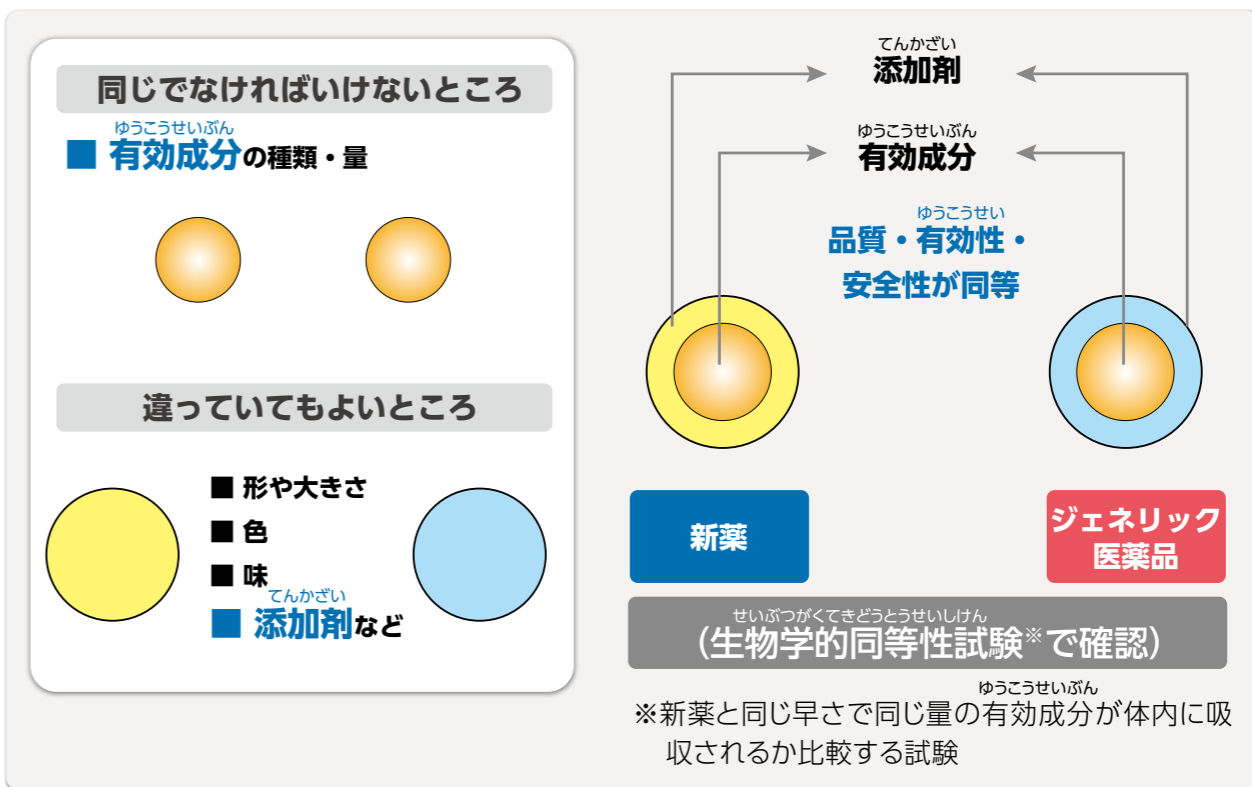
同じでなければいけないところ

ゆうこうせいぶん
■ 有効成分の種類・量

違っていてもよいところ

■ 形や大きさ
■ 色
■ 味
てんかざい
■ 添加剤など

てんかざい
添加剤

ゆうこうせいぶん
有効成分

ゆうこうせい
品質・有効性・安全性が同等

新薬

ジェネリック医薬品

せいぶつがくてきどうとうせいしけん
（生物学的同等性試験※で確認）

ゆうこうせいぶん
※新薬と同じ早さで同じ量の有効成分が体内に吸収されるか比較する試験